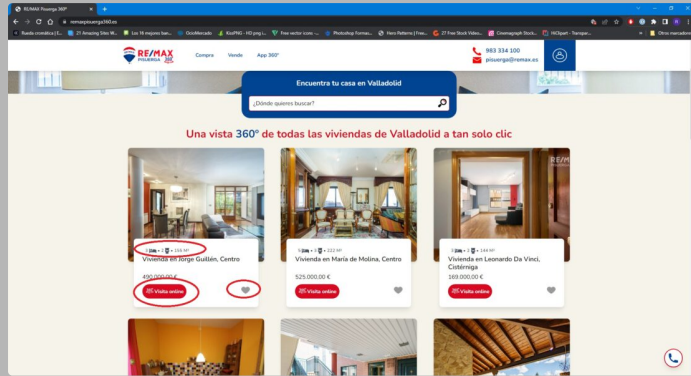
RE/MAX Pisuerga 360º
remaxpisuerga360.es
Rueda cromática | E... 21 Amazing Sites W... Los 16 mejores ban... OcioMercado KissPNG - HD png i... Free vector icons -... Photoshop Formas... Hero Patterns | Free... 27 Free Stock Video... Cinemagraph Stock... 14Clipart - Transpar... Otros marcadores

RE/MAX PISUERGA 360
Compra Vende App 360º
983 334 100
pisuerga@remax.es

Encuentra tu casa en Valladolid
¿Dónde quieres buscar?

Una vista 360º de todas las viviendas de Valladolid a tan solo clic

3 • 3 • 155 M²
Vivienda en Jorge Guillén, Centro
490.000,00 €
Visita online

5 • 3 • 222 M²
Vivienda en María de Molina, Centro
525.000,00 €
Visita online

2 • 2 • 144 M²
Vivienda en Leonardo Da Vinci, Cisterniga
169.000,00 €
Visita online

RE/MAX